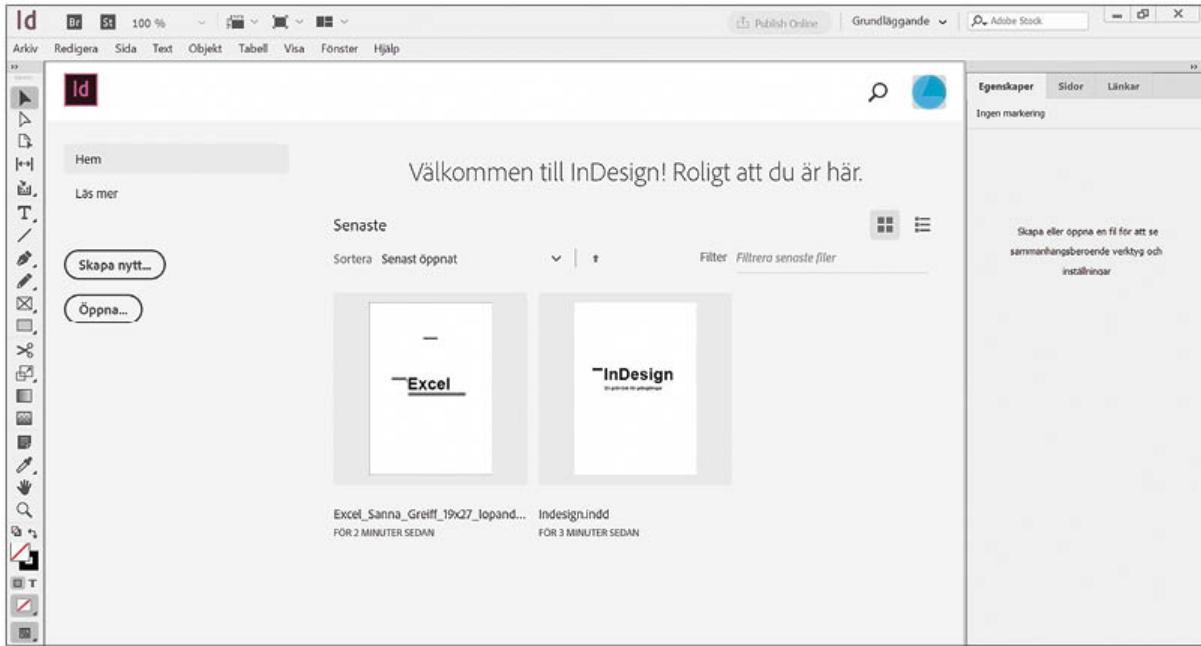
Id Br St 100 %

Publish Online Grundläggande Adobe Stock

Arkiv Redigera Sida Text Objekt Tabell Visa Fönster Hjälp

Id

Hem

Läs mer

Skapa nytt...

Öppna...

Välkommen till InDesign! Roligt att du är här.

Senaste

Sortera Senast öppnat

Filter Filtrera senaste filer

Excel

InDesign

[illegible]

Excel_Sanna_Greiff_19x27_lopand...
FÖR 2 MINUTER SEDAN

Indesign.indd
FÖR 3 MINUTER SEDAN

Egenskaper Sidor Länkar

Ingen markering

Skapa eller öppna en fil för att se sammanhangsberoende verktyg och inställningar

T